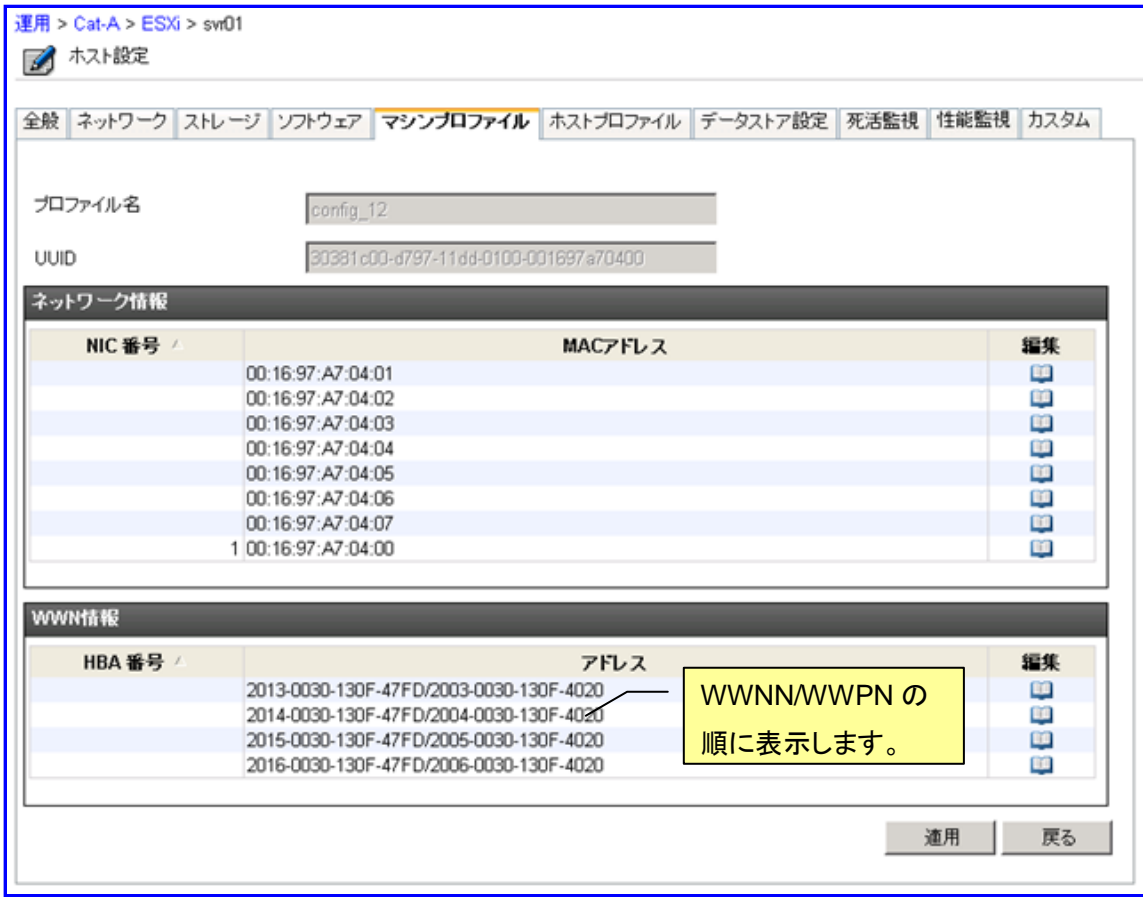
運用 > Cat-A > ESXi > svr01

ホスト設定

全般 | ネットワーク | ストレージ | ソフトウェア | マシンプロファイル | ホストプロファイル | データストア設定 | 死活監視 | 性能監視 | カスタム

プロファイル名 config_12

UUID 30381c00-d797-11dd-0100-001697a70400

ネットワーク情報

| NIC 番号 | MACアドレス | 編集 |
|---|---|---|
| | 00:16:97:A7:04:01 | |
| | 00:16:97:A7:04:02 | |
| | 00:16:97:A7:04:03 | |
| | 00:16:97:A7:04:04 | |
| | 00:16:97:A7:04:05 | |
| | 00:16:97:A7:04:06 | |
| | 00:16:97:A7:04:07 | |
| 1 | 00:16:97:A7:04:00 | |

WWN情報

| HBA 番号 | アドレス | 編集 |
|---|---|---|
| | 2013-0030-130F-47FD/2003-0030-130F-4020 | |
| | 2014-0030-130F-47FD/2004-0030-130F-4020 | |
| | 2015-0030-130F-47FD/2005-0030-130F-4020 | |
| | 2016-0030-130F-47FD/2006-0030-130F-4020 | |

WWNN/WWPN の順に表示します。

適用 戻る